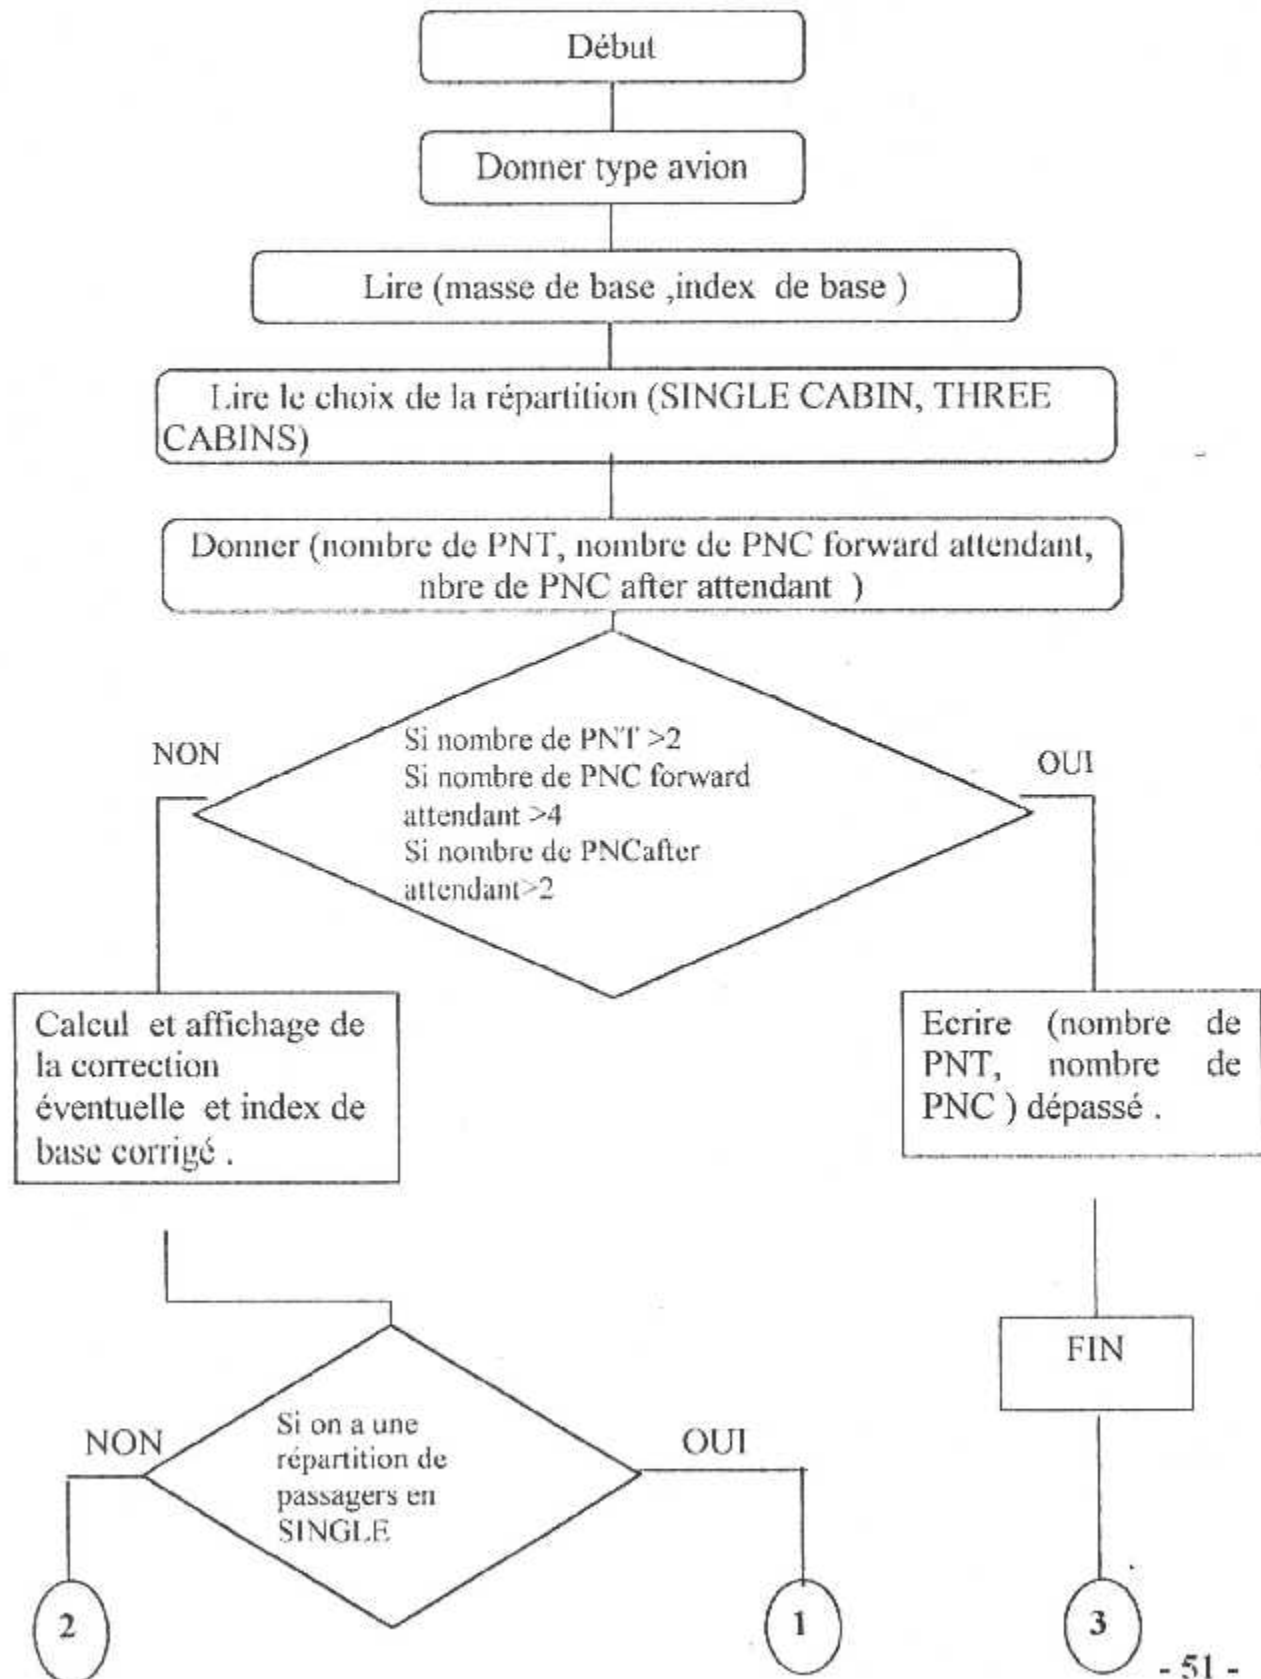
Début

Donner type avion

Lire (masse de base ,index de base )

Lire le choix de la répartition (SINGLE CABIN, THREE CABINS)

Donner (nombre de PNT, nombre de PNC forward attendant, nbre de PNC after attendant )

NON

Si nombre de PNT >2
Si nombre de PNC forward attendant >4
Si nombre de PNCafter attendant>2

OUI

Calcul et affichage de la correction éventuelle et index de base corrigé .

Ecrire (nombre de PNT, nombre de PNC ) dépassé .

FIN

NON

Si on a une répartition de passagers en SINGLE

OUI

2

1

3

- 51 -